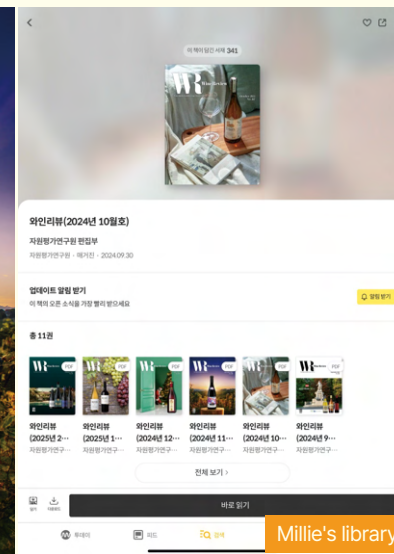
이 책의 읽은 서재 341

WR

와인리뷰(2024년 10월호)

자원평가연구원 편집부

자원평가연구원 · 매거진 · 2024.09.30

업데이트 알림 받기

이 책의 모든 소식을 가장 빨리 받으세요

알림 받기

총 11권

PDF

와인리뷰 (2025년 2…
자원평가연구…

와인리뷰 (2025년 1…
자원평가연구…

와인리뷰 (2024년 12…
자원평가연구…

와인리뷰 (2024년 11…
자원평가연구…

와인리뷰 (2024년 10…
자원평가연구…

와인리뷰 (2024년 9…
자원평가연구…

전체 보기 >

바로 읽기

투데이

피드

검색

Millie's library